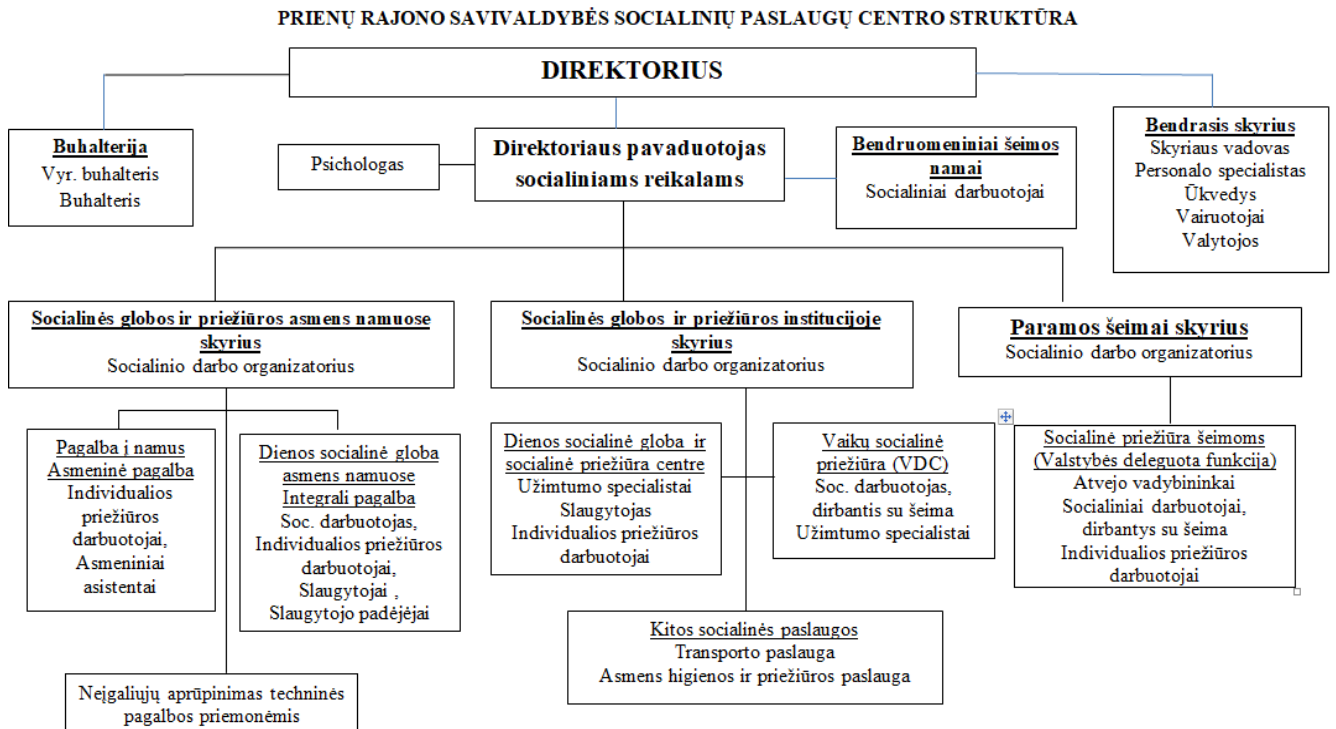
PRIENŲ RAJONO SAVIVALDYBĖS SOCIALINIŲ PASLAUGŲ CENTRO STRUKTŪRA

DIREKTORIUS

Buhalterija
Vyr. buhalteris
Buhalteris

Psichologas

Direktoriaus pavaduotojas socialiniams reikalams

Bendruomeniniai šeimos namai
Socialiniai darbuotojai

Bendrasis skyrius
Skyriaus vadovas
Personalo specialistas
Ūkvedys
Vairuotojai
Valytojos

Socialinės globos ir priežiūros asmens namuose skyrius
Socialinio darbo organizatorius

Socialinės globos ir priežiūros institucijoje skyrius
Socialinio darbo organizatorius

Paramos šeimai skyrius
Socialinio darbo organizatorius

Pagalba į namus
Asmeninė pagalba
Individualios priežiūros darbuotojai,
Asmeniniai asistentai

Dienos socialinė globa asmens namuose
Integrali pagalba
Soc. darbuotojas,
Individualios priežiūros darbuotojai,
Slaugytojai ,
Slaugytojo padėjėjai

Dienos socialinė globa ir socialinė priežiūra centre
Užimtumo specialistai
Slaugytojas
Individualios priežiūros darbuotojai

Vaikų socialinė priežiūra (VDC)
Soc. darbuotojas, dirbantis su šeima
Užimtumo specialistai

Socialinė priežiūra šeimoms (Valstybės deleguota funkcija)
Atvejo vadybininkai
Socialiniai darbuotojai, dirbantys su šeima
Individualios priežiūros darbuotojai

Kitos socialinės paslaugos
Transporto paslauga
Asmens higienos ir priežiūros paslauga

Neįgaliųjų aprūpinimas techninės pagalbos priemonėmis